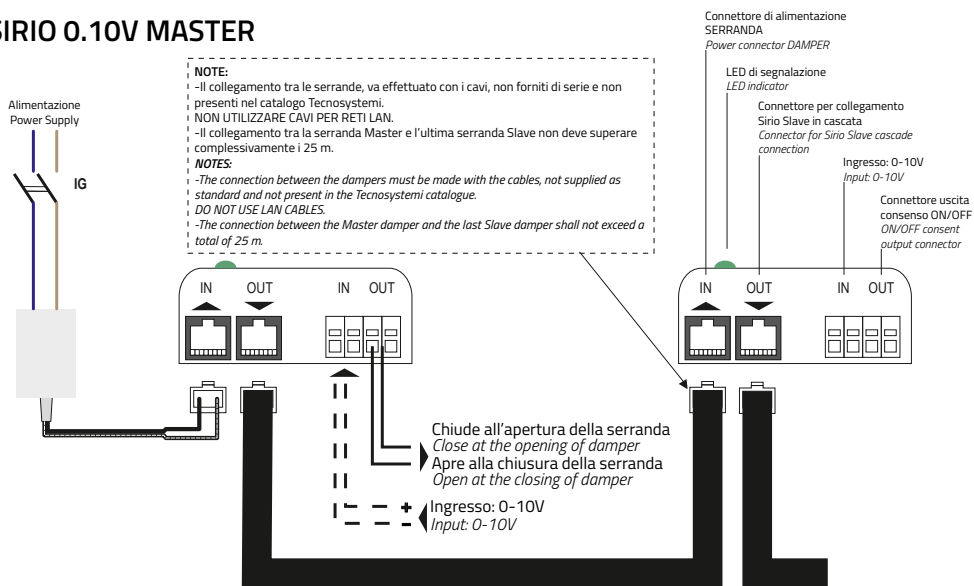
SIRIO 0.10V MASTER

Alimentazione
Power Supply

IG

NOTE:
-Il collegamento tra le serrande, va effettuato con i cavi, non forniti di serie e non presenti nel catalogo Tecnosystemi.
NON UTILIZZARE CAVI PER RETI LAN.
-Il collegamento tra la serranda Master e l'ultima serranda Slave non deve superare complessivamente i 25 m.
NOTES:
-The connection between the dampers must be made with the cables, not supplied as standard and not present in the Tecnosystemi catalogue.
DO NOT USE LAN CABLES.
-The connection between the Master damper and the last Slave damper shall not exceed a total of 25 m.

Connettore di alimentazione SERRANDA
Power connector DAMPER

LED di segnalazione
LED indicator

Connettore per collegamento Sirio Slave in cascata
Connector for Sirio Slave cascade connection

Ingresso: 0-10V
Input: 0-10V

Connettore uscita consenso ON/OFF
ON/OFF consent output connector

IN OUT IN OUT

IN OUT IN OUT

Chiude all'apertura della serranda
Close at the opening of damper
Apre alla chiusura della serranda
Open at the closing of damper

Ingresso: 0-10V
Input: 0-10V

+
-